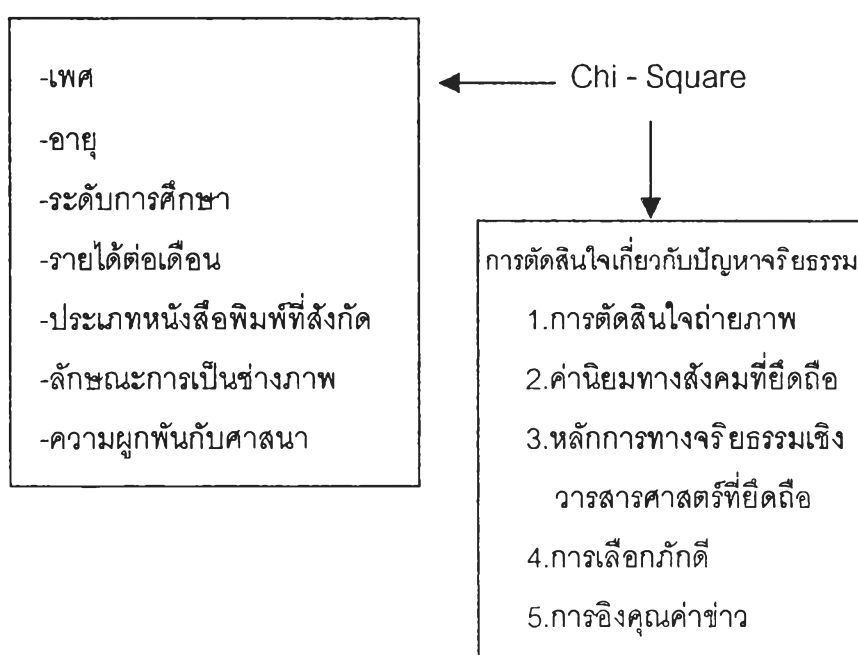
-เพศ
-อายุ
-ระดับการศึกษา
-รายได้ต่อเดือน
-ประเภทหนังสือพิมพ์ที่สังกัด
-ลักษณะการเป็นช่างภาพ
-ความผูกพันกับศาสนา

Chi - Square

การตัดสินใจเกี่ยวกับปัญหาจริยธรรม
1.การตัดสินใจถ่ายภาพ
2.ค่านิยมทางสังคมที่ยึดถือ
3.หลักการทางจริยธรรมเชิงวารสารศาสตร์ที่ยึดถือ
4.การเลือกภักดี
5.การอิงคุณค่าข่าว